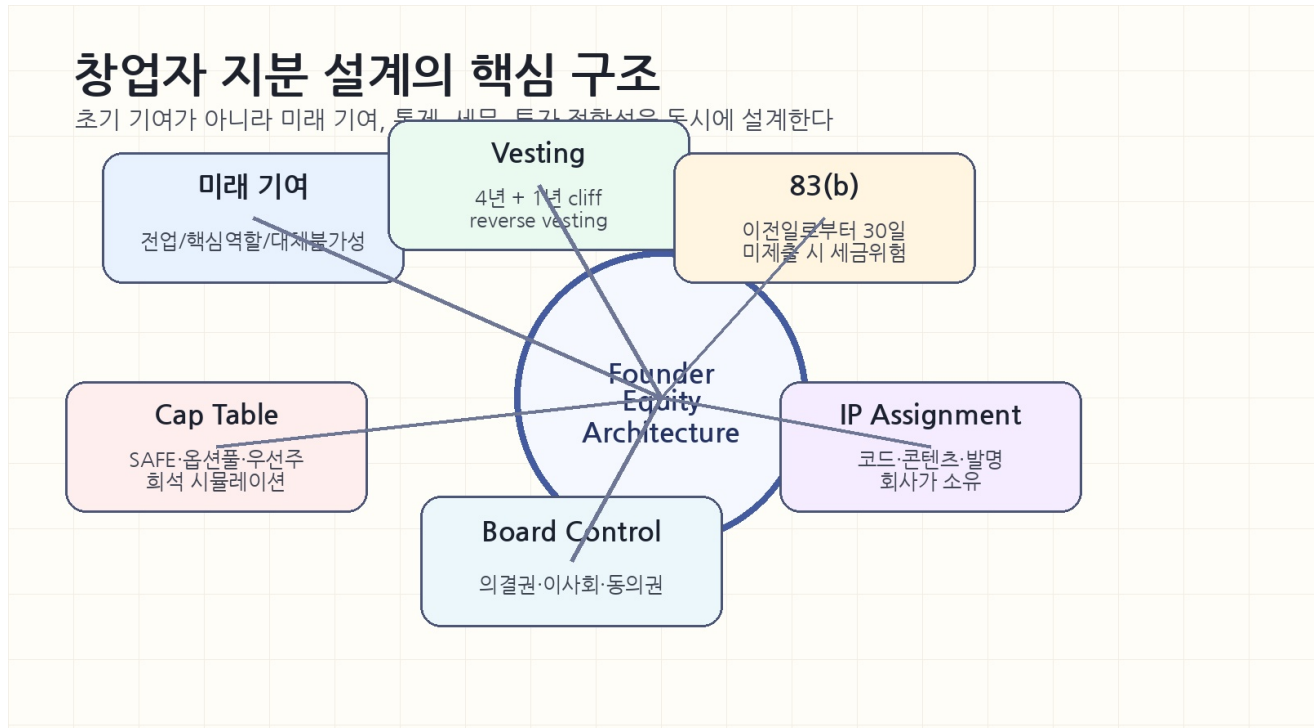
창업자 지분 설계의 핵심 구조

초기 기여가 아니라 미래 기여, 통제, 세무, 투자 적합성을 동시에 설계한다

미래 기여

전업/핵심역할/대체불가성

Vesting

4년 + 1년 cliff
reverse vesting

83(b)

이전일로부터 30일
미제출 시 세금위험

Founder
Equity
Architecture

Cap Table

SAFE·옵션풀·우선주
희석 시뮬레이션

IP Assignment

코드·콘텐츠·발명
회사가 소유

Board Control

의결권·이사회·동의권